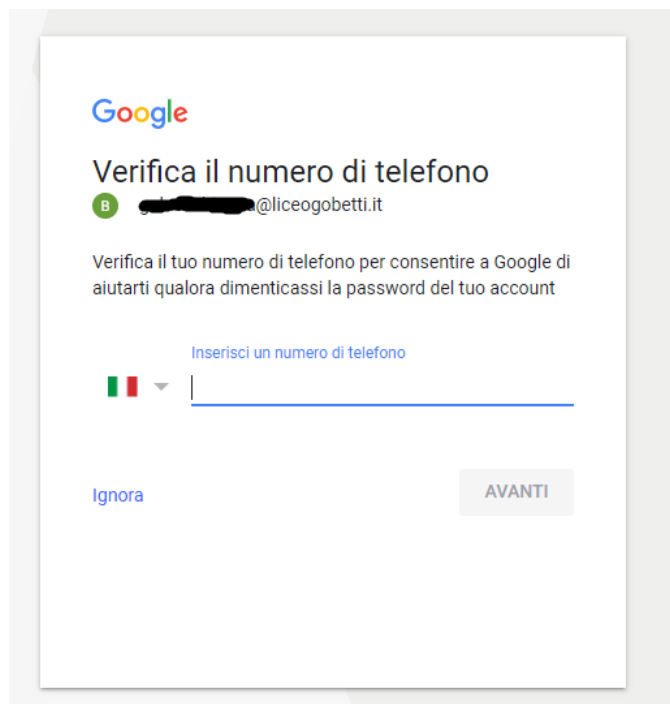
Google

Verifica il numero di telefono

B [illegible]@liceogobetti.it

Verifica il tuo numero di telefono per consentire a Google di aiutarti qualora dimenticassi la password del tuo account

Inserisci un numero di telefono

Ignora

AVANTI